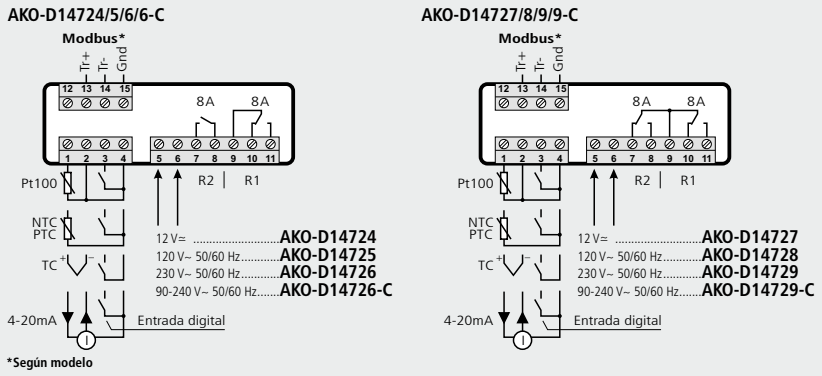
AKO-D14724/5/6/6-C

Modbus*

Tr+ Tr- Gnd

12 13 14 15

8A 8A

1 2 3 4 5 6 7 8 9 10 11

Pt100

R2 | R1

NTC PTC

12 V≃ ..............................AKO-D14724
120 V~ 50/60 Hz............AKO-D14725
230 V~ 50/60 Hz............AKO-D14726
90-240 V~ 50/60 Hz.......AKO-D14726-C

TC + -

4-20mA

Entrada digital

I

*Según modelo

AKO-D14727/8/9/9-C

Modbus*

Tr+ Tr- Gnd

12 13 14 15

8A 8A

1 2 3 4 5 6 7 8 9 10 11

Pt100

R2 | R1

NTC PTC

12 V≃ ..............................AKO-D14727
120 V~ 50/60 Hz............AKO-D14728
230 V~ 50/60 Hz............AKO-D14729
90-240 V~ 50/60 Hz.......AKO-D14729-C

TC + -

4-20mA

Entrada digital

I